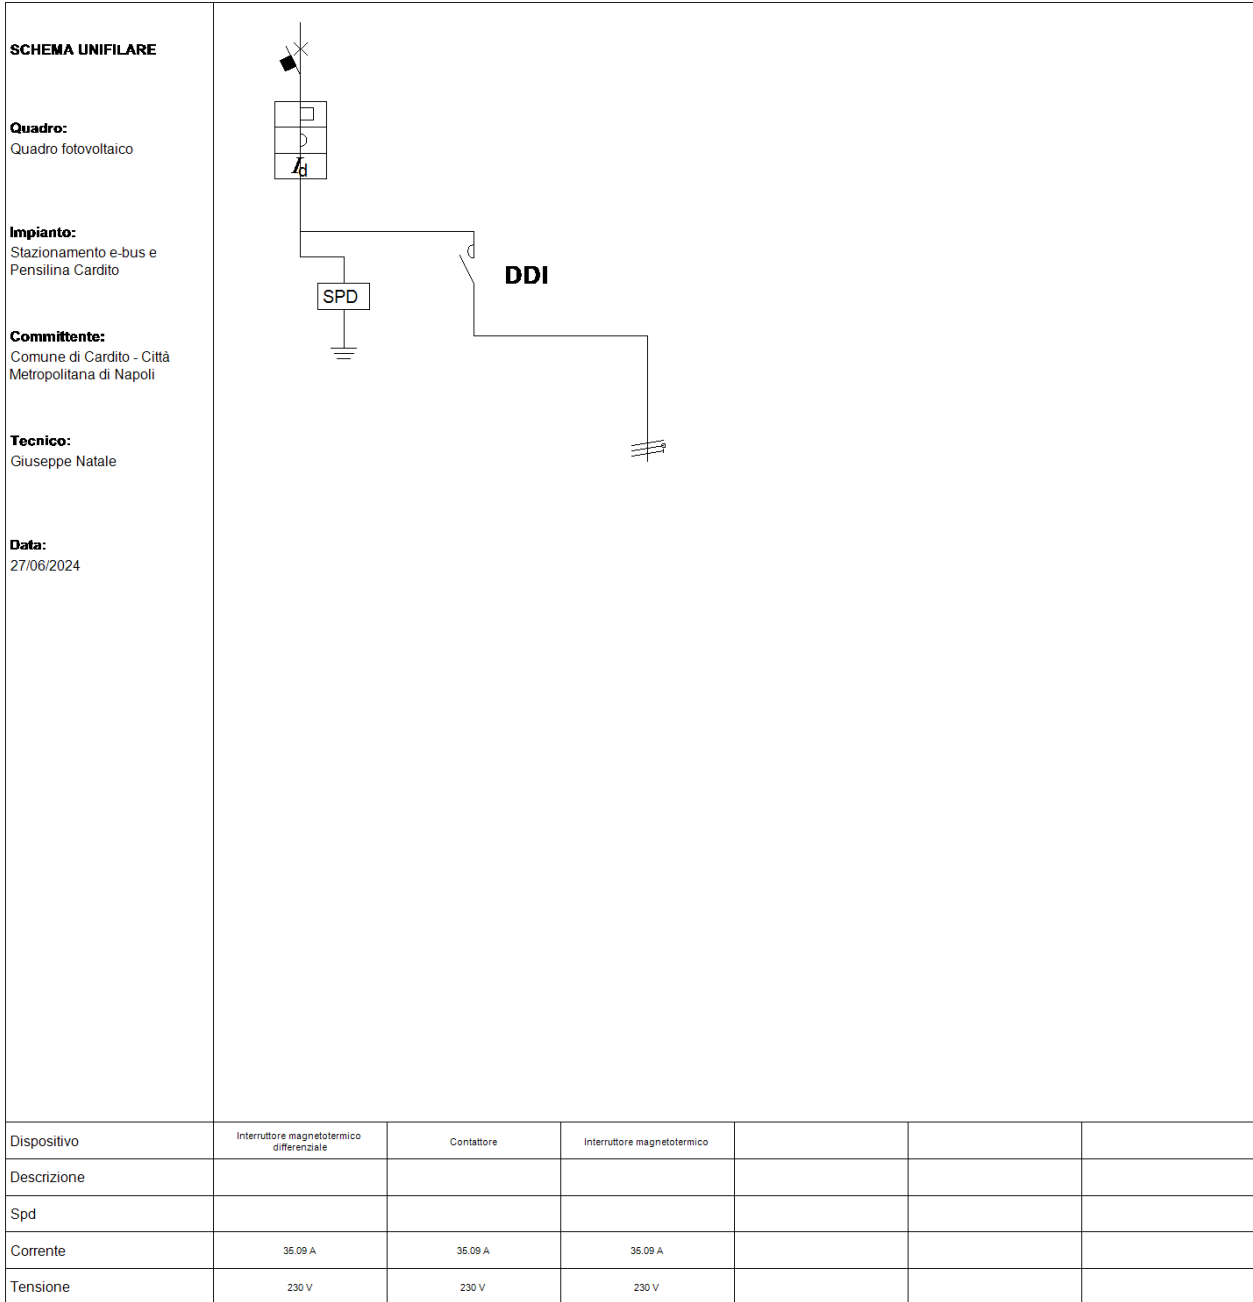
SCHEMA UNIFILARE

Quadro:
Quadro fotovoltaico

Impianto:
Stazionamento e-bus e Pensilina Cardito

Committente:
Comune di Cardito - Città Metropolitana di Napoli

Tecnico:
Giuseppe Natale

Data:
27/06/2024

$I_d$

SPD

DDI

| Dispositivo | Interruttore magnetotermico differenziale | Contattore | Interruttore magnetotermico | | | |
|---|---|---|---|---|---|---|
| Descrizione | | | | | | |
| Spd | | | | | | |
| Corrente | 35.09 A | 35.09 A | 35.09 A | | | |
| Tensione | 230 V | 230 V | 230 V | | | |